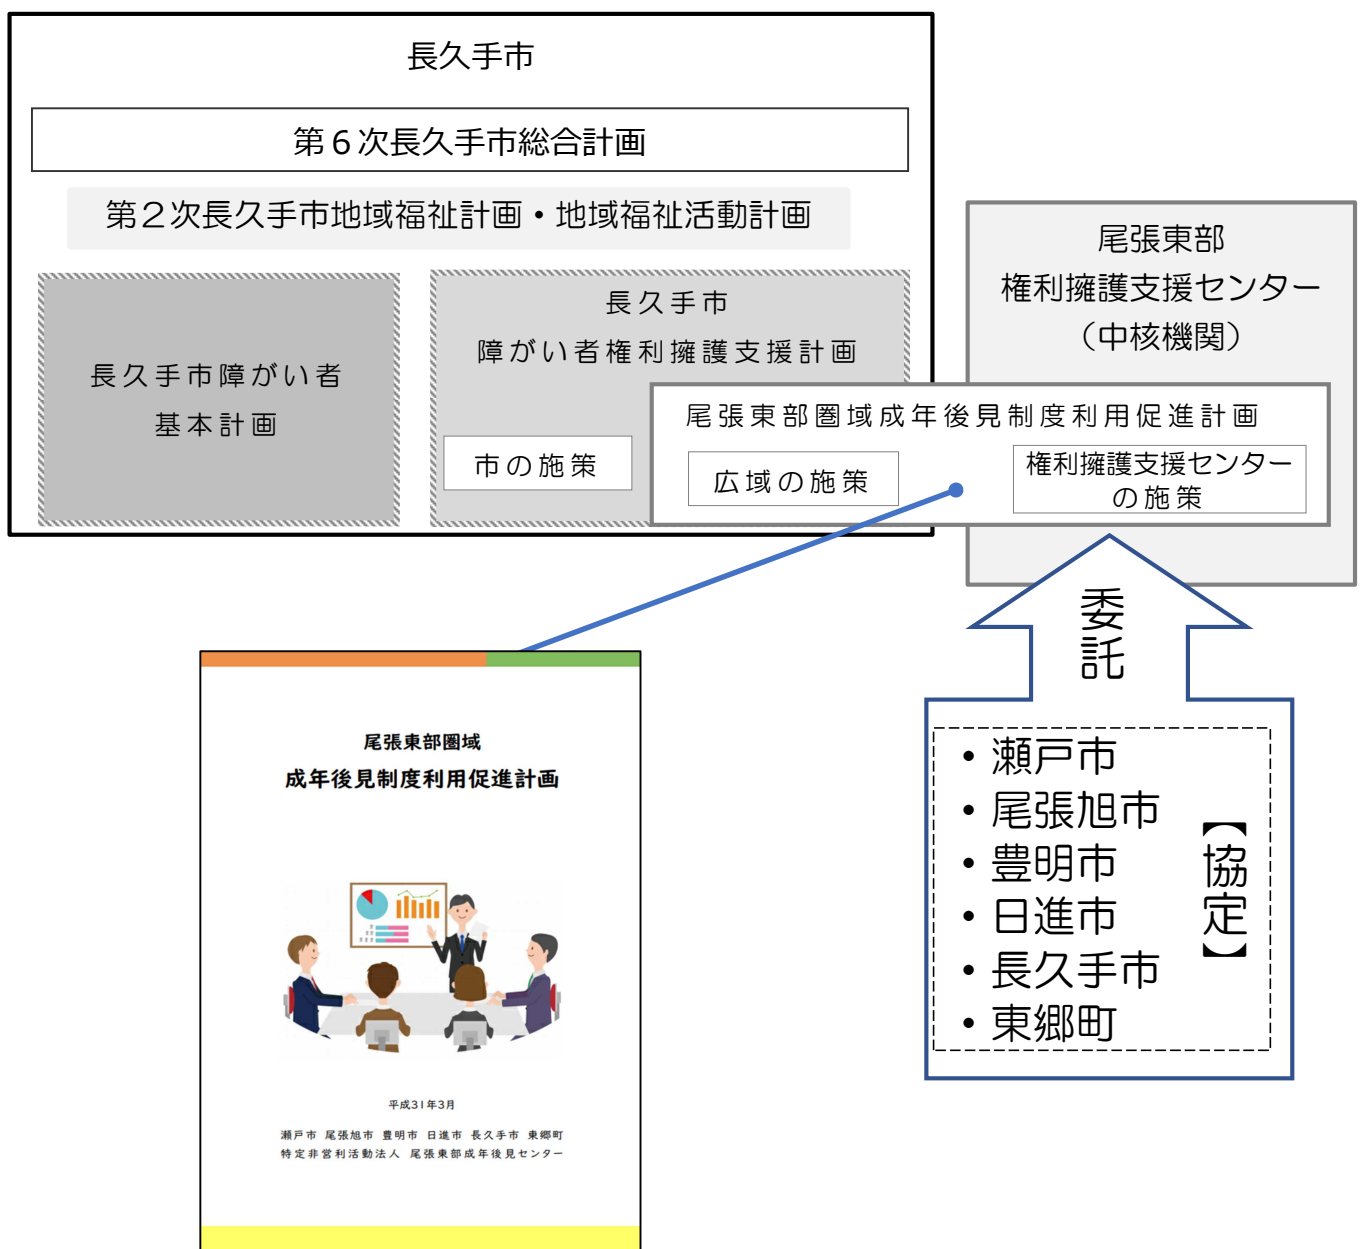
長久手市

第６次長久手市総合計画

第２次長久手市地域福祉計画・地域福祉活動計画

長久手市障がい者
基本計画

長久手市
障がい者権利擁護支援計画

市の施策

尾張東部
権利擁護支援センター
（中核機関）

尾張東部圏域成年後見制度利用促進計画

広域の施策

権利擁護支援センター
の施策

委託

・瀬戸市
・尾張旭市
・豊明市
・日進市
・長久手市
・東郷町

【協定】

尾張東部圏域
成年後見制度利用促進計画

平成31年3月

瀬戸市 尾張旭市 豊明市 日進市 長久手市 東郷町
特定非営利活動法人 尾張東部成年後見センター